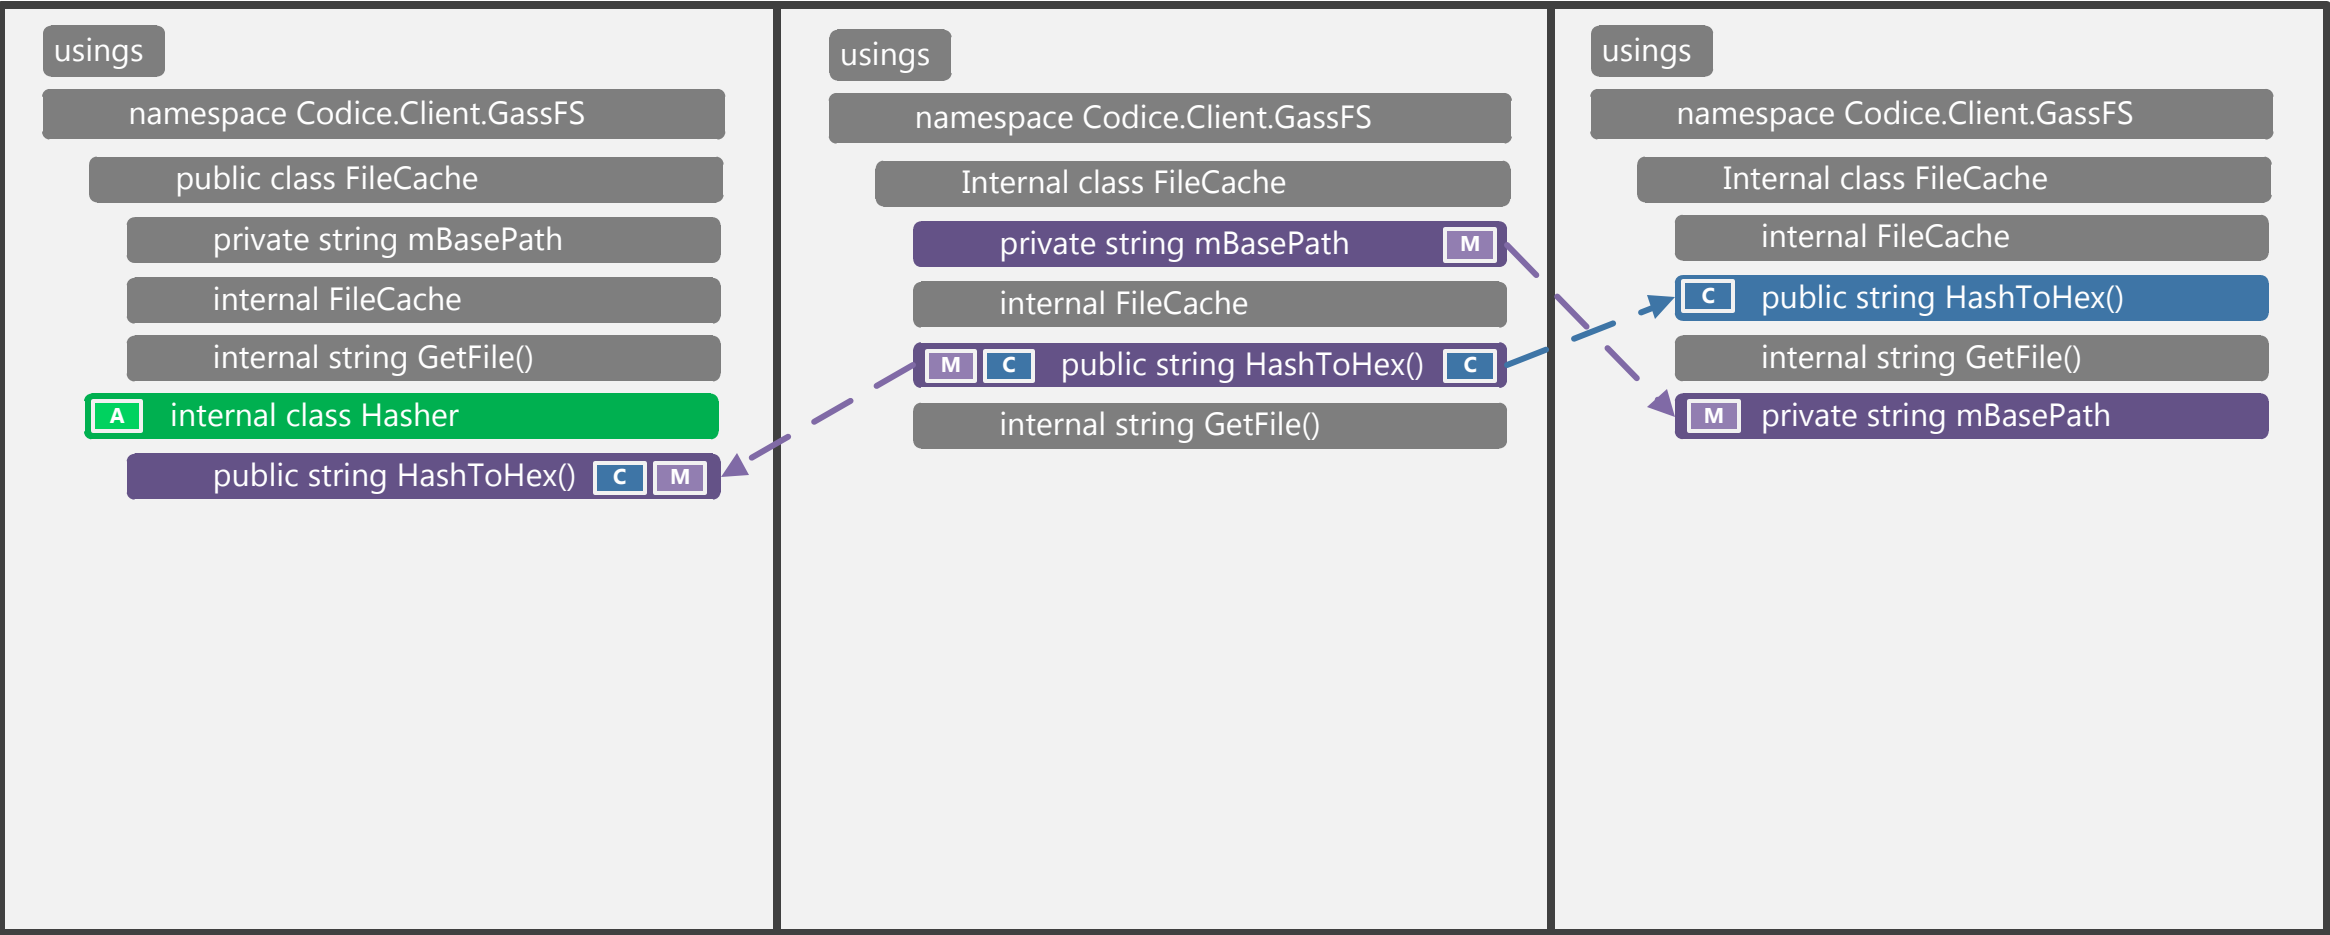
usings

namespace Codice.Client.GassFS

public class FileCache

private string mBasePath

internal FileCache

internal string GetFile()

A internal class Hasher

public string HashToHex() C M

usings

namespace Codice.Client.GassFS

Internal class FileCache

private string mBasePath M

internal FileCache

M C public string HashToHex() C

internal string GetFile()

usings

namespace Codice.Client.GassFS

Internal class FileCache

internal FileCache

C public string HashToHex()

internal string GetFile()

M private string mBasePath